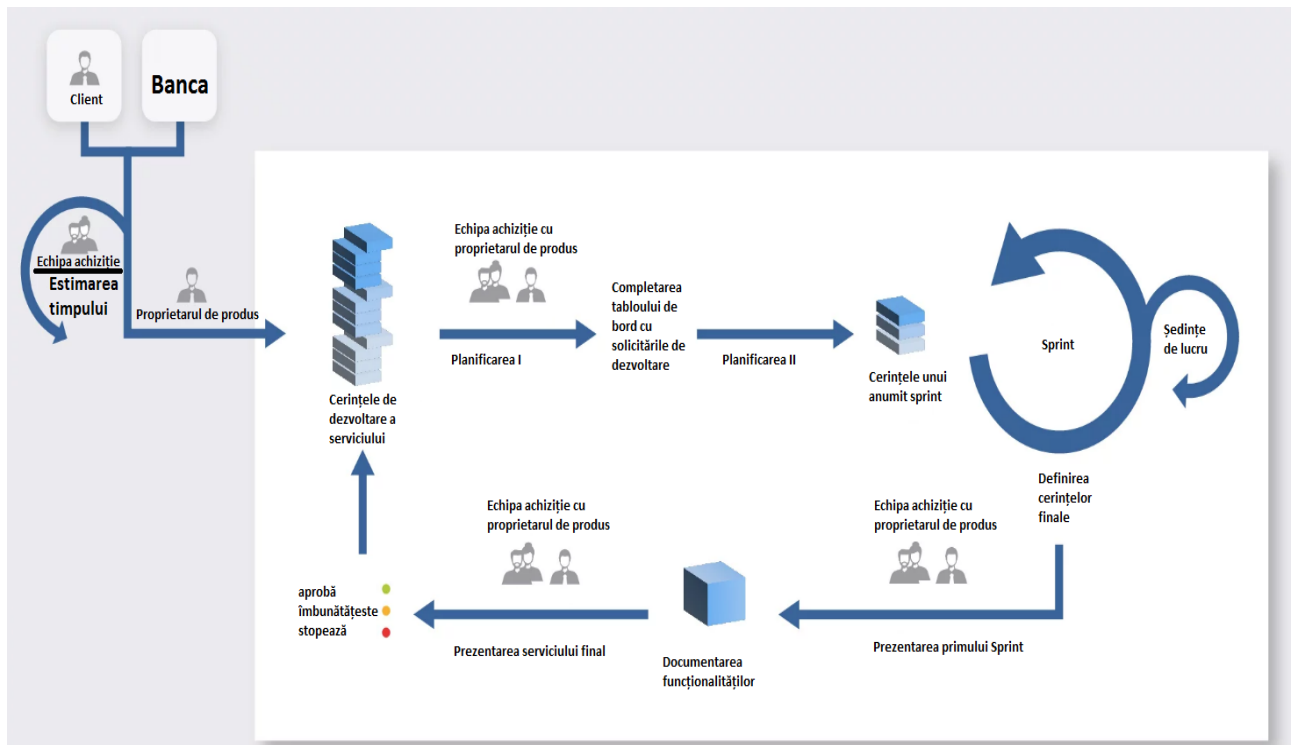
Client

Banca

Echipa achiziție
Estimarea timpului

Proprietarul de produs

Cerințele de dezvoltare a serviciului

Echipa achiziție cu proprietarul de produs

Planificarea I

Completarea tabloului de bord cu solicitările de dezvoltare

Planificarea II

Cerințele unui anumit sprint

Sprint

Ședințe de lucru

Definirea cerințelor finale

Echipa achiziție cu proprietarul de produs

Echipa achiziție cu proprietarul de produs

aprobă
îmbunătățeste
stopează

Prezentarea serviciului final

Documentarea funcționalităților

Prezentarea primului Sprint